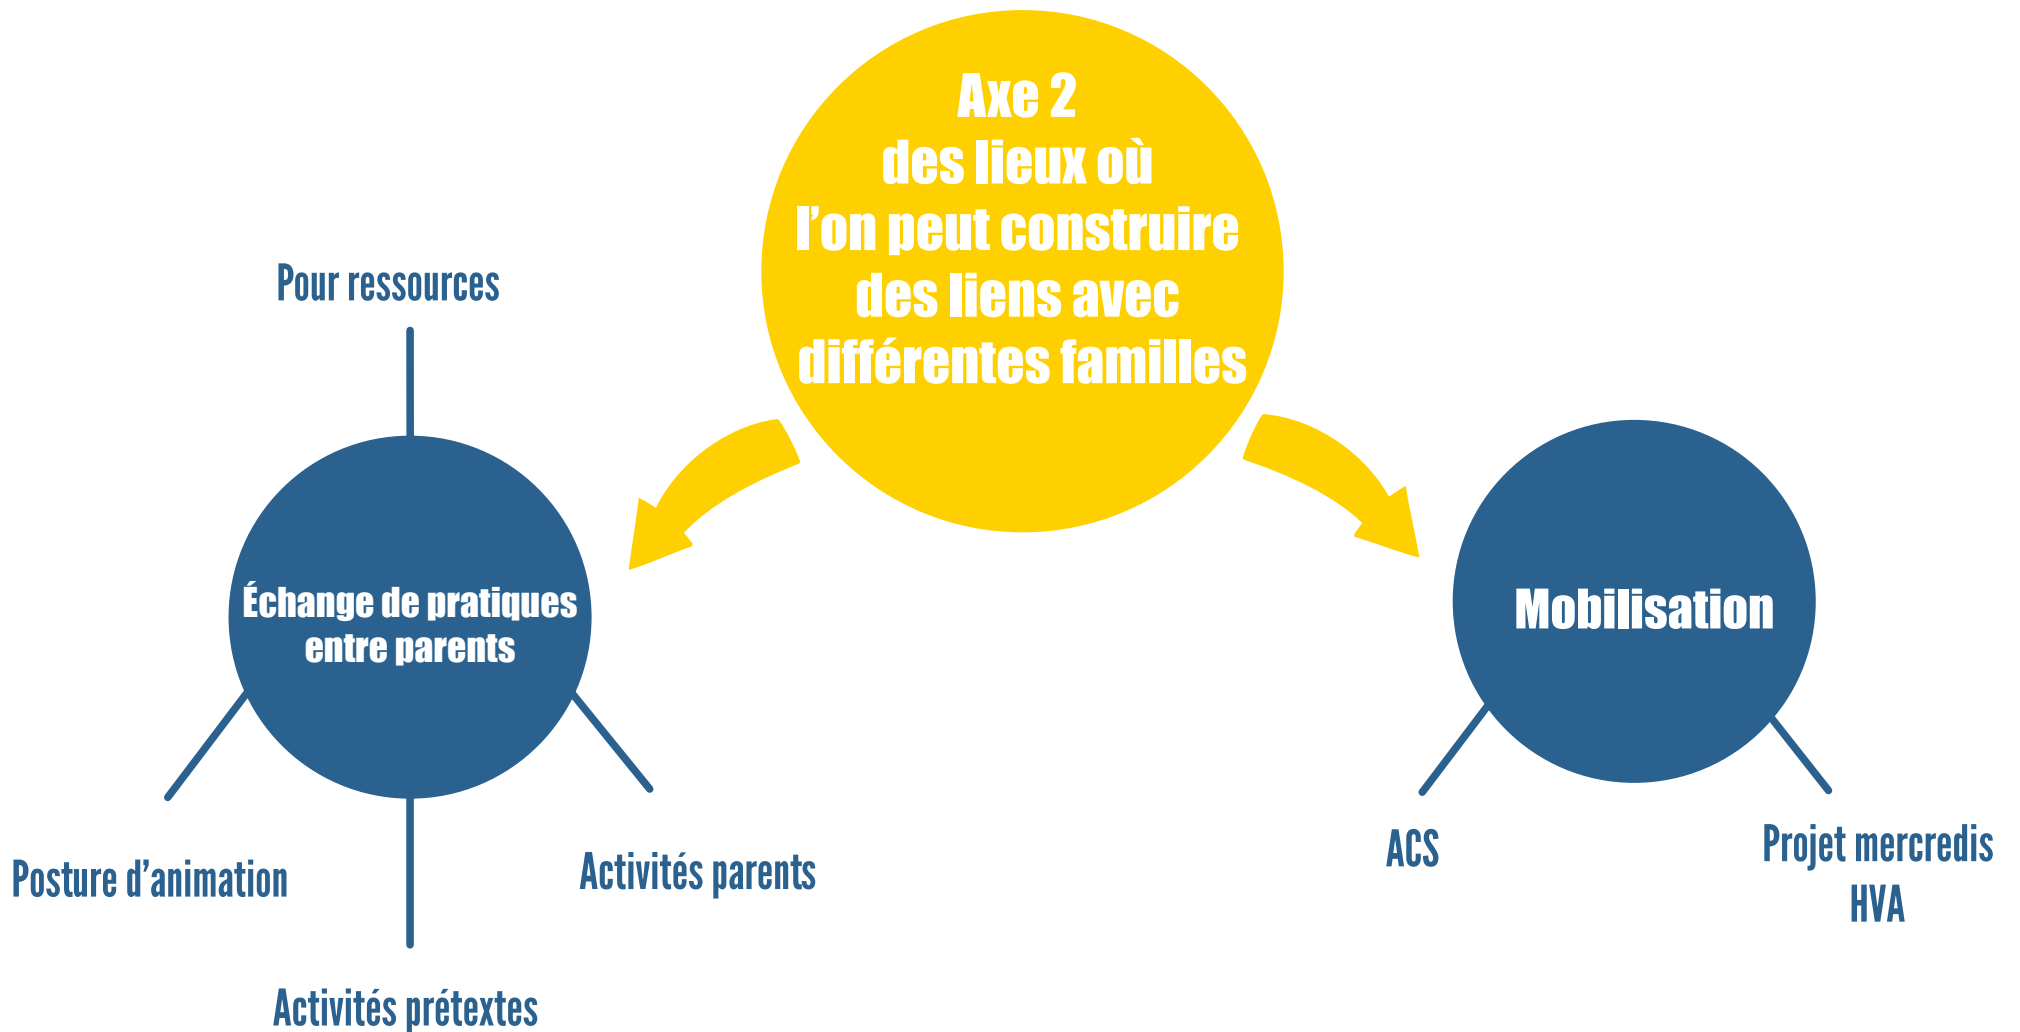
Axe 2
des lieux où
l’on peut construire
des liens avec
différentes familles

Pour ressources

Échange de pratiques entre parents

Posture d’animation

Activités parents

Activités prétextes

Mobilisation

ACS

Projet mercredis HVA